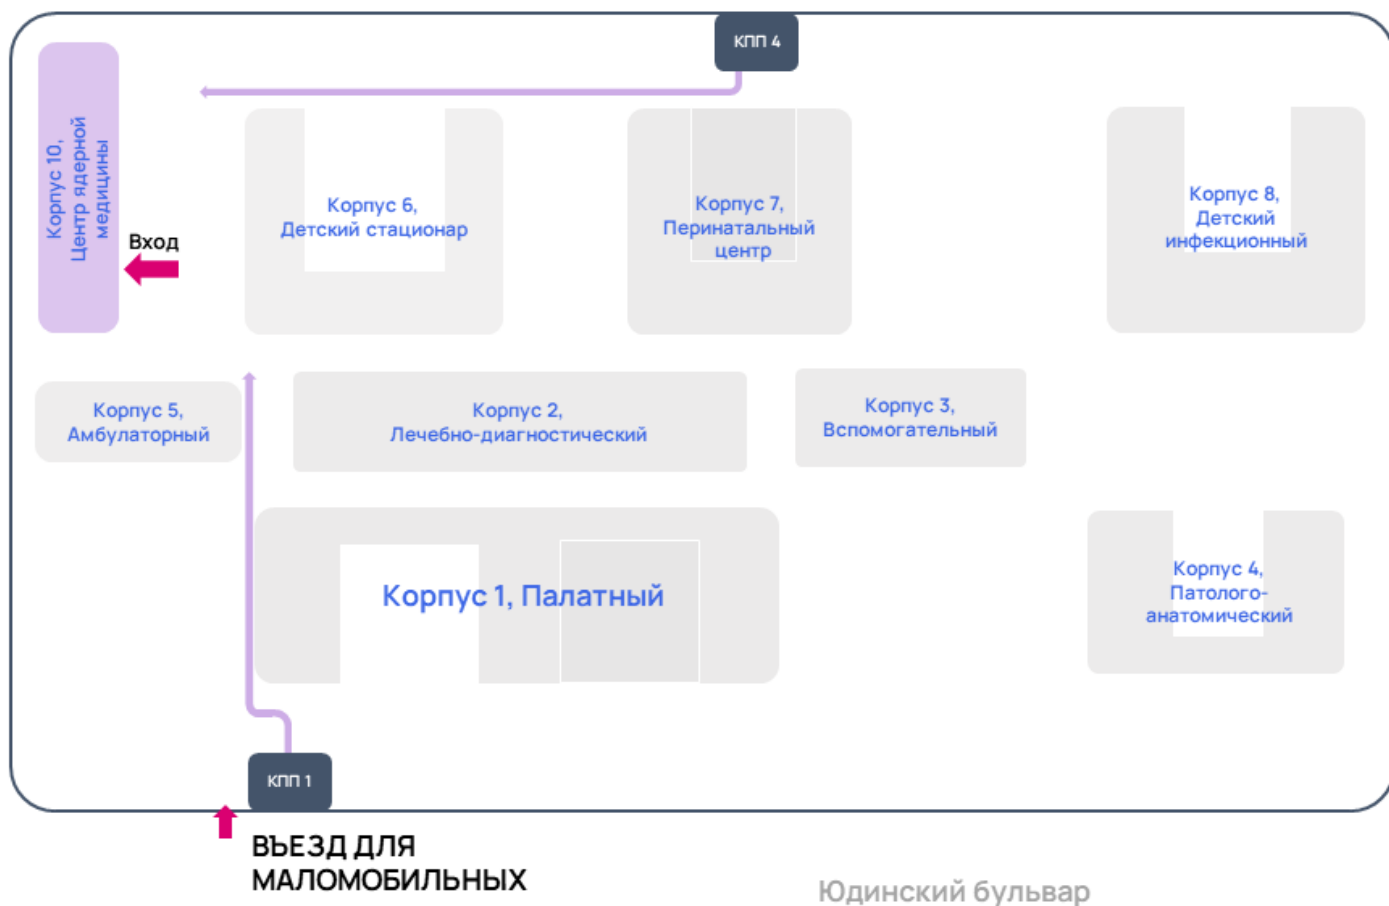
КПП 4

Корпус 10, Центр ядерной медицины

Вход

Корпус 6, Детский стационар

Корпус 7, Перинатальный центр

Корпус 8, Детский инфекционный

Корпус 5, Амбулаторный

Корпус 2, Лечебно-диагностический

Корпус 3, Вспомогательный

Корпус 1, Палатный

Корпус 4, Патолого-анатомический

КПП 1

ВЪЕЗД ДЛЯ МАЛОМОБИЛЬНЫХ

Юдинский бульвар